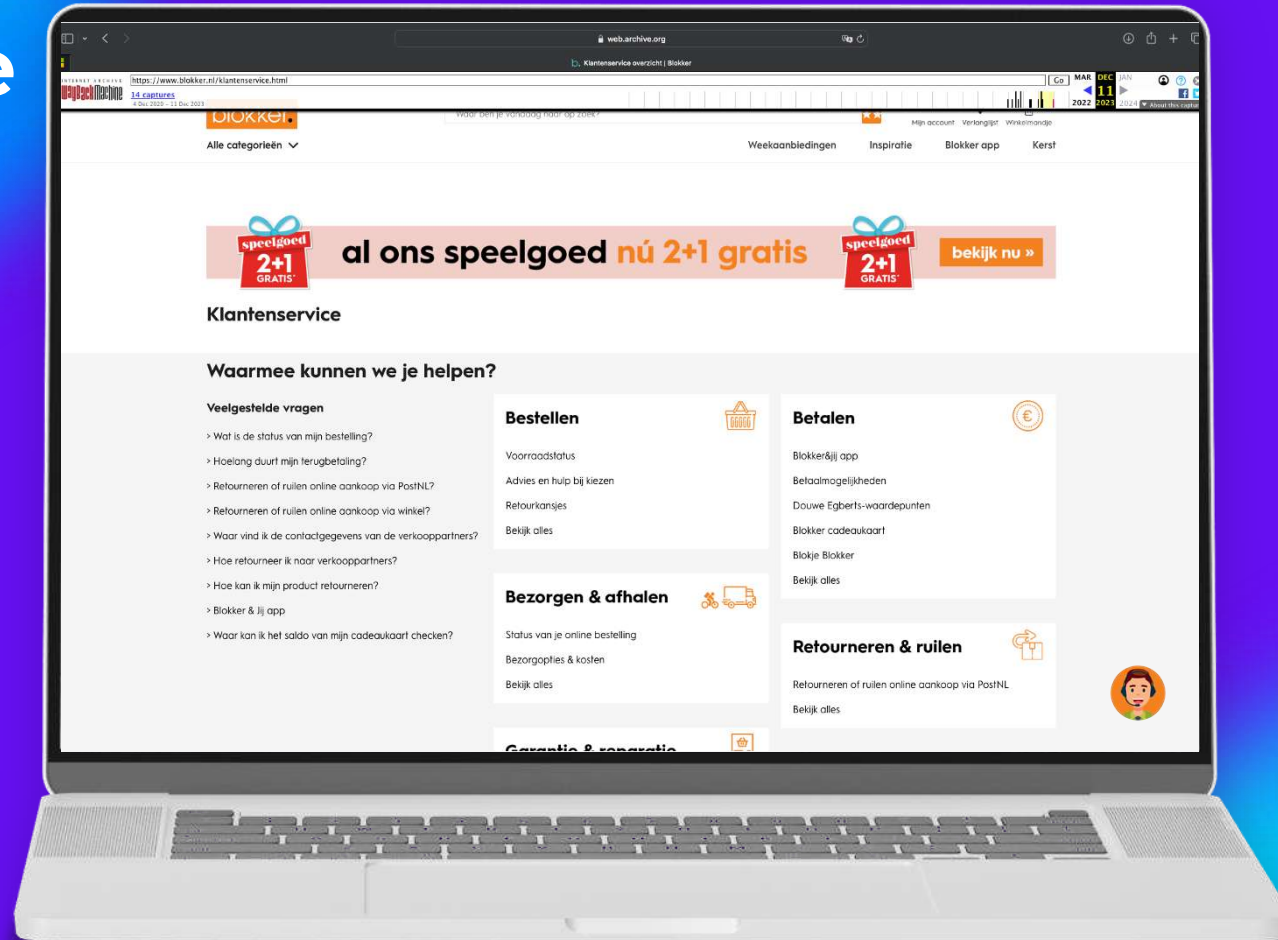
web.archive.org

Klantenservice overzicht | Blokker

INTERNET ARCHIVE
WayBackMachine
https://www.blokker.nl/klantenservice.html
Go
MAR DEC JAN
11
2022 2023 2024
14 captures
4 Dec 2020 – 11 Dec 2023
About this capture

blokker.
Waar ben je vandaag naar op zoek?
Mijn account Verlanglijst Winkelmandje

Alle categorieën
Weekaanbiedingen Inspiratie Blokker app Kerst

speelgoed 2+1 GRATIS
al ons speelgoed nú 2+1 gratis
speelgoed 2+1 GRATIS
bekijk nu »

Klantenservice

Waarmee kunnen we je helpen?

Veelgestelde vragen
> Wat is de status van mijn bestelling?
> Hoelang duurt mijn terugbetaling?
> Retourneren of ruilen online aankoop via PostNL?
> Retourneren of ruilen online aankoop via winkel?
> Waar vind ik de contactgegevens van de verkooppartners?
> Hoe retourneer ik naar verkooppartners?
> Hoe kan ik mijn product retourneren?
> Blokker & Jij app
> Waar kan ik het saldo van mijn cadeaukaart checken?

Bestellen
Voorraadstatus
Advies en hulp bij kiezen
Retourkansjes
Bekijk alles

Bezorgen & afhalen
Status van je online bestelling
Bezorgopties & kosten
Bekijk alles

Garantie & reparatie

Betalen
Blokker&jij app
Betaalmogelijkheden
Douwe Egberts-waardepunten
Blokker cadeaukaart
Blokje Blokker
Bekijk alles

Retourneren & ruilen
Retourneren of ruilen online aankoop via PostNL
Bekijk alles